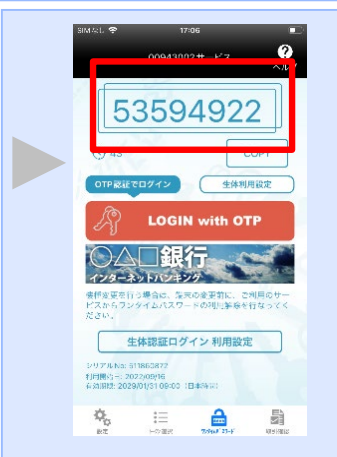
SIMなし 17:06

00943902サービス

ヘルプ

53594922

43

COPY

OTP認証でログイン

生体利用設定

LOGIN with OTP

○△□銀行

インターネットバンキング

機種変更を行う場合は、機種の変更前に、ご利用のサービスからワンタイムパスワードの利用解除を行なってください。

生体認証ログイン 利用設定

シリアルNo: 511863877

利用開始日: 2022/09/16

有効期限: 2029/01/31 09:00 [日本時間]

設定

トークン選択

ワンタイムパスワード

取引確認